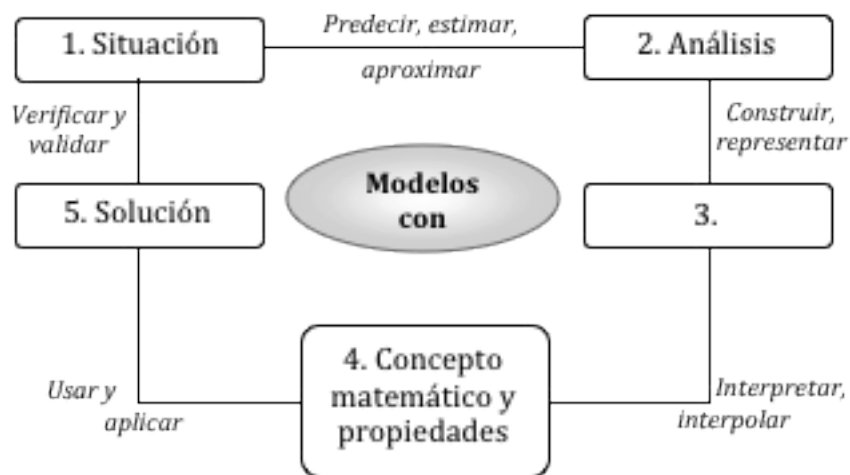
1. Situación

Predecir, estimar, aproximar

2. Análisis

Verificar y validar

Construir, representar

Modelos con

5. Solución

3.

Usar y aplicar

4. Concepto matemático y propiedades

Interpretar, interpolar